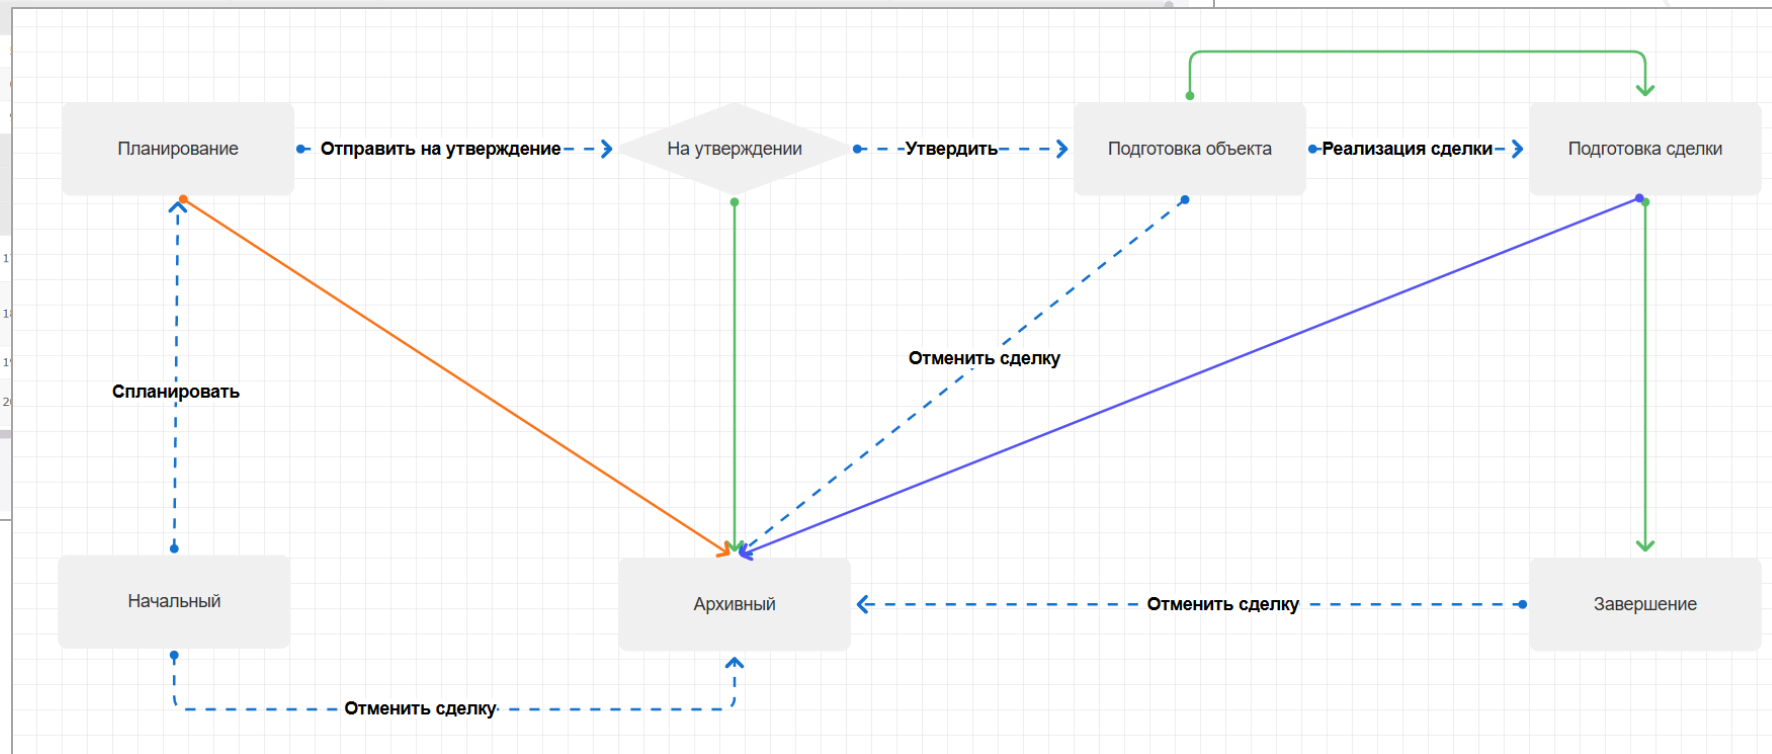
Планирование

Отправить на утверждение

На утверждении

Утвердить

Подготовка объекта

Реализация сделки

Подготовка сделки

Спланировать

Отменить сделку

Начальный

Архивный

Отменить сделку

Завершение

Отменить сделку